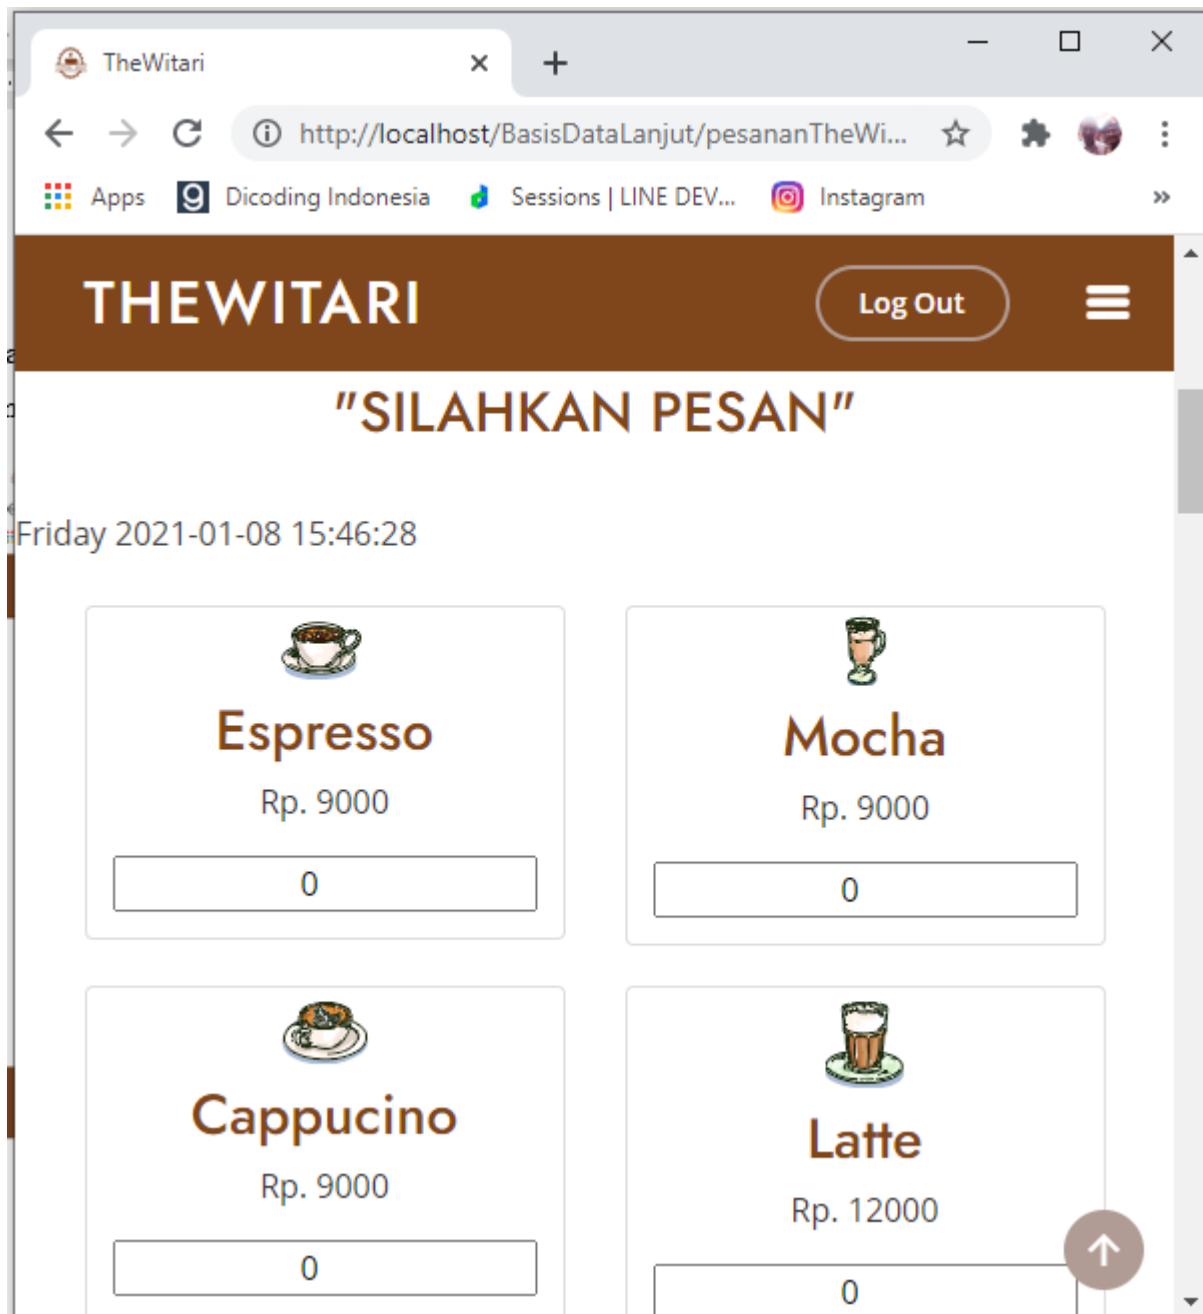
TheWitari

http://localhost/BasisDataLanjut/pesananTheWi...

Apps Dicoding Indonesia Sessions | LINE DEV... Instagram »

THEWITARI

Log Out

"SILAHKAN PESAN"

Friday 2021-01-08 15:46:28

Espresso

Rp. 9000

0

Mocha

Rp. 9000

0

Cappucino

Rp. 9000

0

Latte

Rp. 12000

0